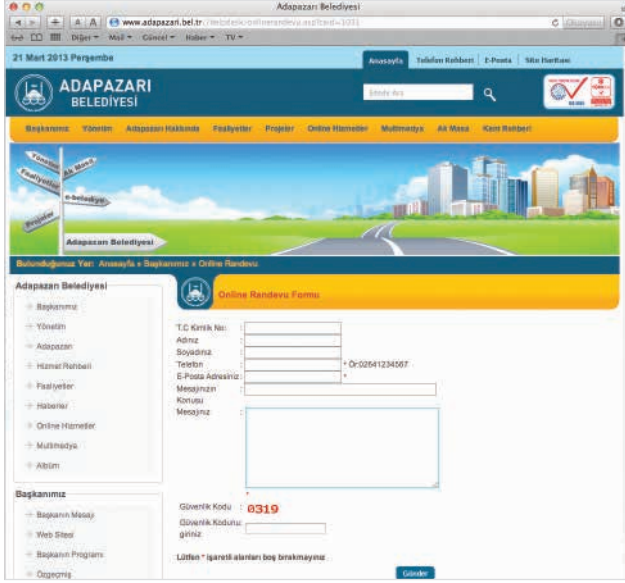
Adapazarı Belediyesi

www.adapazari.bel.tr/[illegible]

Diğer ▾ Mail ▾ Güncel ▾ Haber ▾ TV ▾

21 Mart 2013 Perşembe

Anasayfa | Telefon Rehberi | E-Posta | Site Haritası

ADAPAZARI BELEDİYESİ

Sitede Ara

Başkanımız Yönetim Adapazarı Hakkında Faaliyetler Projeler Online Hizmetler Multimedya Ak Masa Kent Rehberi

Yönetim
Ak Masa
Faaliyetler
e-belediye
Projeler
Adapazarı Belediyesi

Bulunduğunuz Yer: Anasayfa » Başkanımız » Online Randevu

Adapazarı Belediyesi
Başkanımız
Yönetim
Adapazarı
Hizmet Rehberi
Faaliyetler
Haberler
Online Hizmetler
Multimedya
Albüm

Başkanımız
Başkanın Mesajı
Web Sitesi
Başkanın Programı
Özgeçmiş

Online Randevu Formu

T.C Kimlik No :
Adınız :
Soyadınız :
Telefon : * Ör:02641234567
E-Posta Adresiniz : *
Mesajınızın Konusu :
Mesajınız :

Güvenlik Kodu : 0319
Güvenlik Kodunu giriniz :

Lütfen * işaretli alanları boş bırakmayınız

Gönder